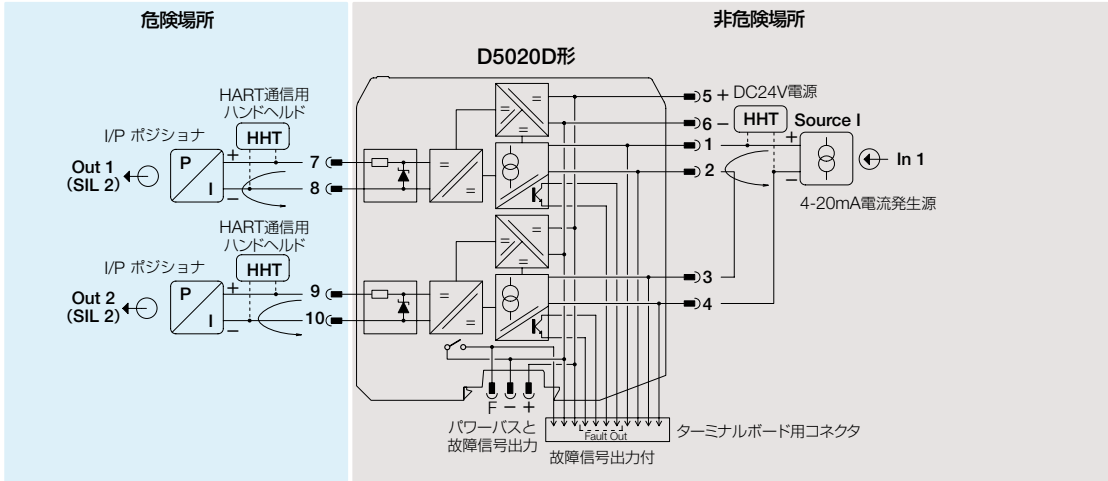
危険場所

非危険場所

D5020D形

HART通信用ハンドヘルド

HHT

I/P ポジショナ

Out 1 (SIL 2)

P

I

+

−

7

8

HART通信用ハンドヘルド

HHT

I/P ポジショナ

Out 2 (SIL 2)

P

I

+

−

9

10

5 +

DC24V電源

6 −

HHT

Source I

1

2

+

−

In 1

4-20mA電流発生源

3

4

F − +

パワーバスと故障信号出力

Fault Out

ターミナルボード用コネクタ

故障信号出力付